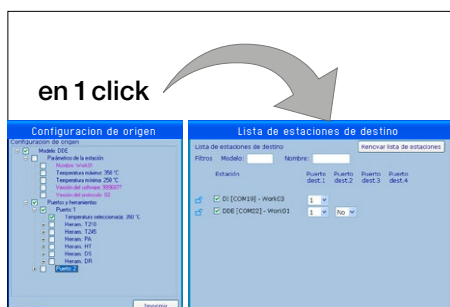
en 1 click

Configuracion de origen

Configuración de origen
Modelo: DDE
Parámetros de la estación
Nombre: Work01
Temperatura máxima: 350 °C
Temperatura mínima: 250 °C
Versión del software: 999007
Versión del protocolo: 02
Puertos y herramientas
Puerto 1
Temperatura seleccionada: 350 °C
Herram. T210
Herram. T245
Herram. PA
Herram. HT
Herram. DS
Herram. DR
Puerto 2

Lista de estaciones de destino

Lista de estaciones de destino
Renovar lista de estaciones
Filtros Modelo: Nombre:

| Estación | Puerto dest.1 | Puerto dest.2 | Puerto dest.3 | Puerto dest.4 |
|---|---|---|---|---|
| DI [COM19] - Work03 | 1 | | | |
| DDE [COM22] - Work01 | 1 | No | | |